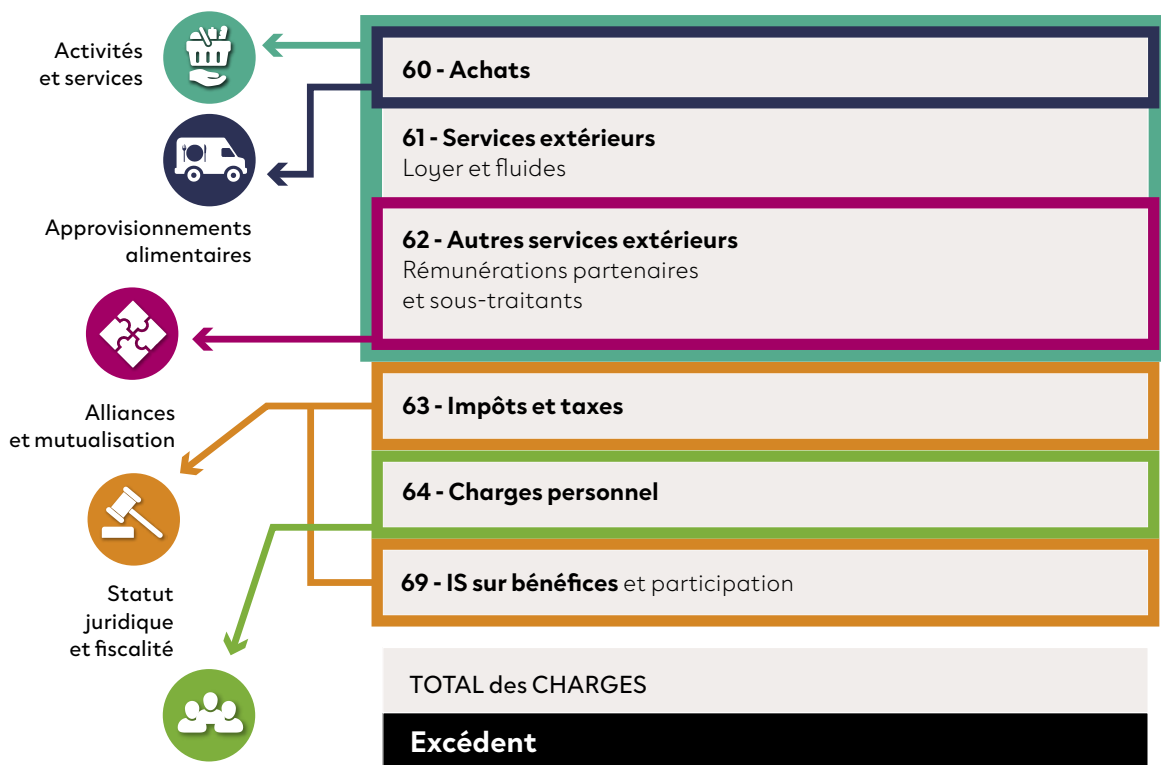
Activités et services

Approvisionnements alimentaires

Alliances et mutualisation

Statut juridique et fiscalité

60 - Achats

61 - Services extérieurs
Loyer et fluides

62 - Autres services extérieurs
Rémunérations partenaires et sous-traitants

63 - Impôts et taxes

64 - Charges personnel

69 - IS sur bénéfices et participation

TOTAL des CHARGES

Excédent